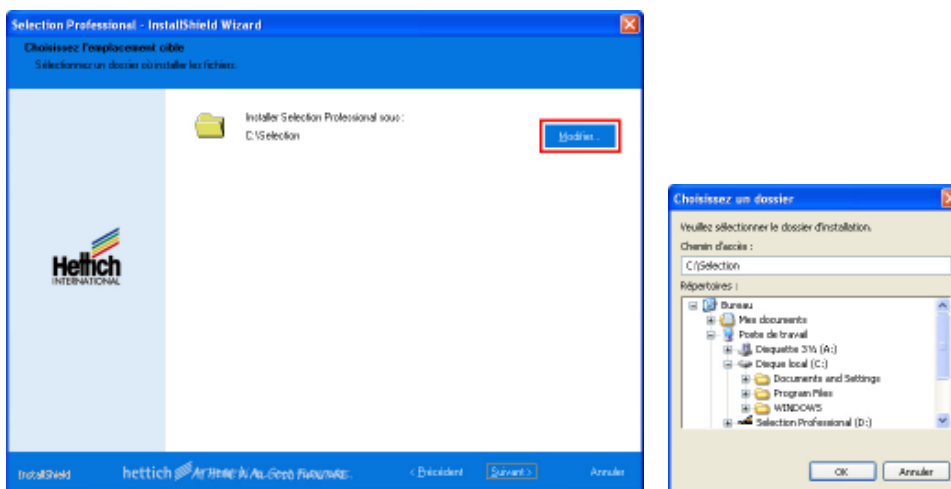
Selection Professional - InstallShield Wizard

Choisissez l'emplacement cible

Sélectionner un dossier où installer les fichiers.

Installer Selection Professional sous :
C:\Selection

Modifier...

Hettich
INTERNATIONAL

InstallShield

hettich AT HOME IN ALL GOOD FURNITURE.

< Précédent

Suivant >

Annuler

Choisissez un dossier

Veuillez sélectionner le dossier d'installation.

Chemin d'accès :

C:\Selection

Répertoires :

Bureau
Mes documents
Poste de travail
Disquette 3½ (A:)
Disque local (C:)
Documents and Settings
Program Files
WINDOWS
Selection Professional (D:)

OK

Annuler